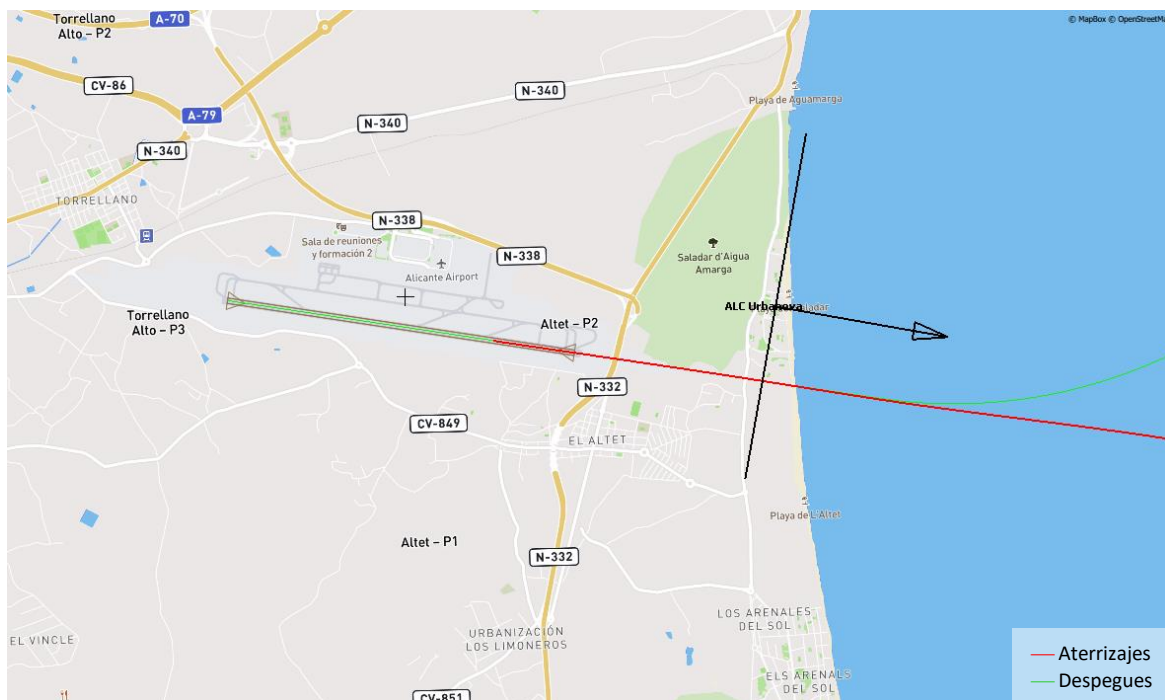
Torrellano Alto – P2
A-70
© MapBox © OpenStreetMa
CV-86
N-340
A-79
N-340
Playa de Aguamarga
N-340
TORRELLANO
N-338
Sala de reuniones y formación 2
N-338
Alicante Airport
Saladar d'Aigua Amarga
ALC Urbanova
Torrellano Alto – P3
Altet – P2
N-332
CV-849
EL ALTET
Playa de L'Altet
Altet – P1
N-332
LOS ARENALES DEL SOL
EL VINCLE
URBANIZACIÓN LOS LIMONEROS
ELS ARENALS DEL SOL
CV-851
Aterrizajes
Despegues